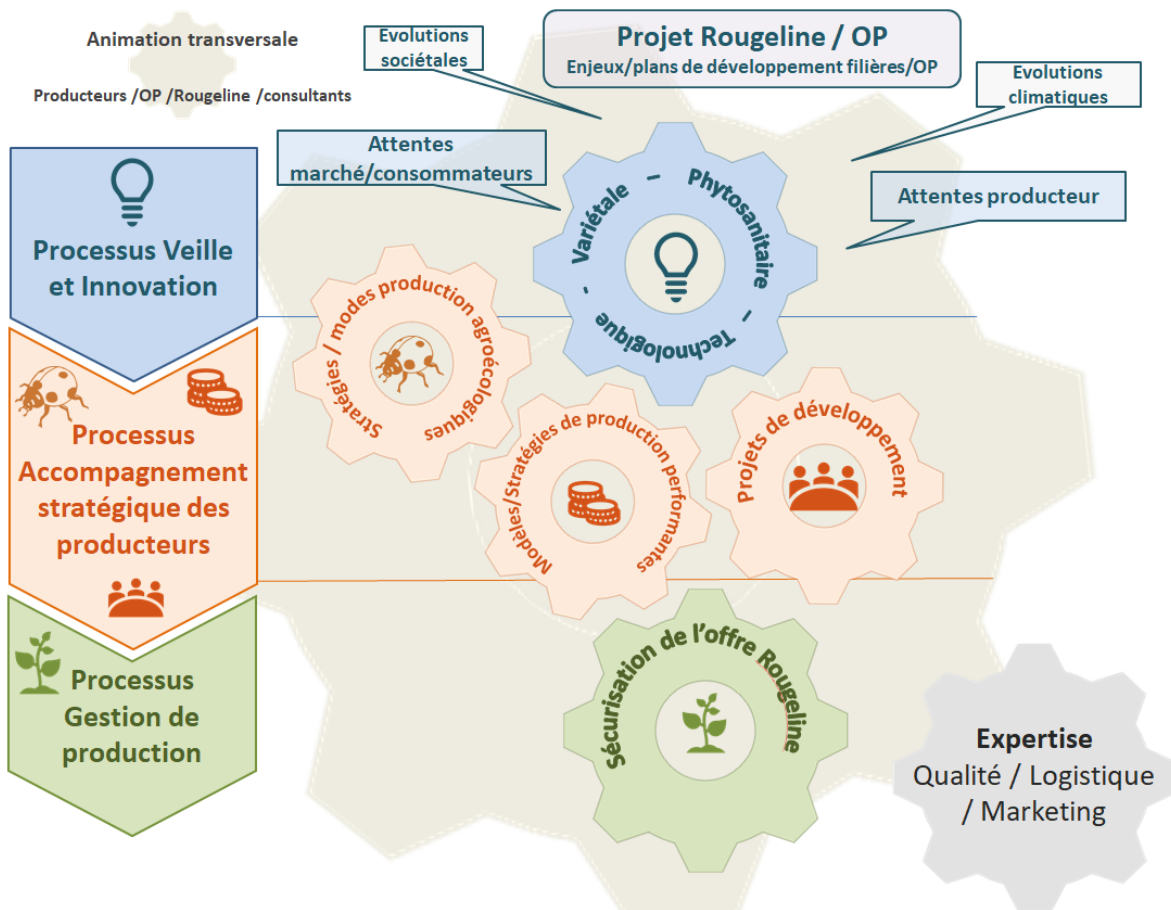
Animation transversale

Producteurs /OP /Rougeline /consultants

Evolutions sociétales

Projet Rougeline / OP
Enjeux/plans de développement filières/OP

Evolutions climatiques

Attentes marché/consommateurs

Attentes producteur

Variétale – Phytosanitaire – Technologique –

Processus Veille et Innovation

Stratégies / modes production agroécologiques

Processus Accompagnement stratégique des producteurs

Modèles/Stratégies de production performantes

Projets de développement

Processus Gestion de production

Sécurisation de l'offre Rougeline

Expertise
Qualité / Logistique / Marketing